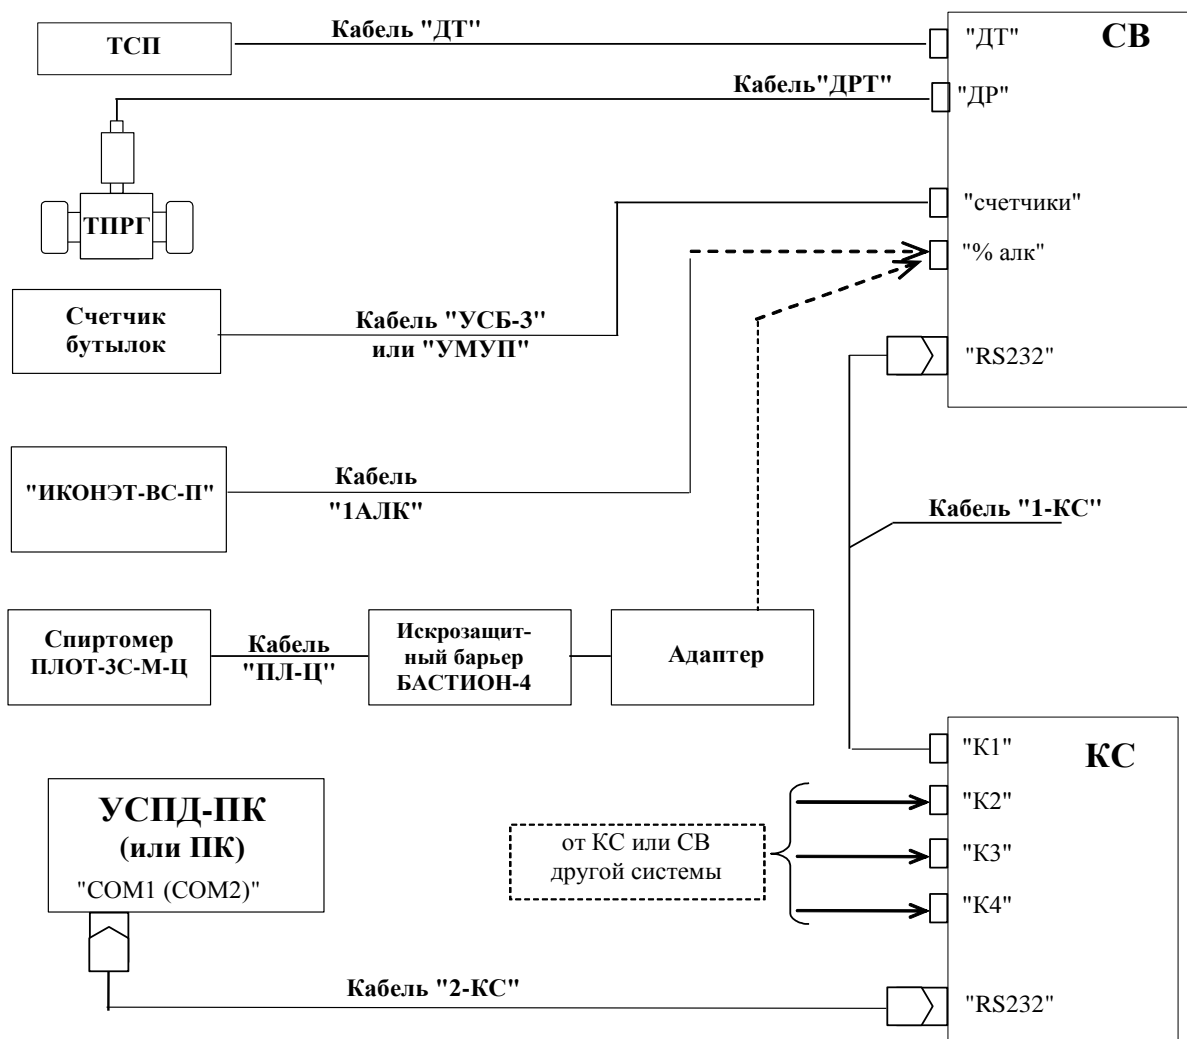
ТСП

Кабель "ДТ"

"ДТ"

СВ

Кабель"ДРТ"

"ДР"

ТПРГ

"счетчики"

"% алк"

Счетчик бутылок

Кабель "УСБ-3" или "УМУП"

"RS232"

"ИКОНЭТ-ВС-П"

Кабель "1АЛК"

Кабель "1-КС"

Спиртомер ПЛОТ-3С-М-Ц

Кабель "ПЛ-Ц"

Искрозащитный барьер БАСТИОН-4

Адаптер

"К1"

КС

УСПД-ПК (или ПК)

"COM1 (COM2)"

"К2"

от КС или СВ другой системы

"К3"

"К4"

Кабель "2-КС"

"RS232"